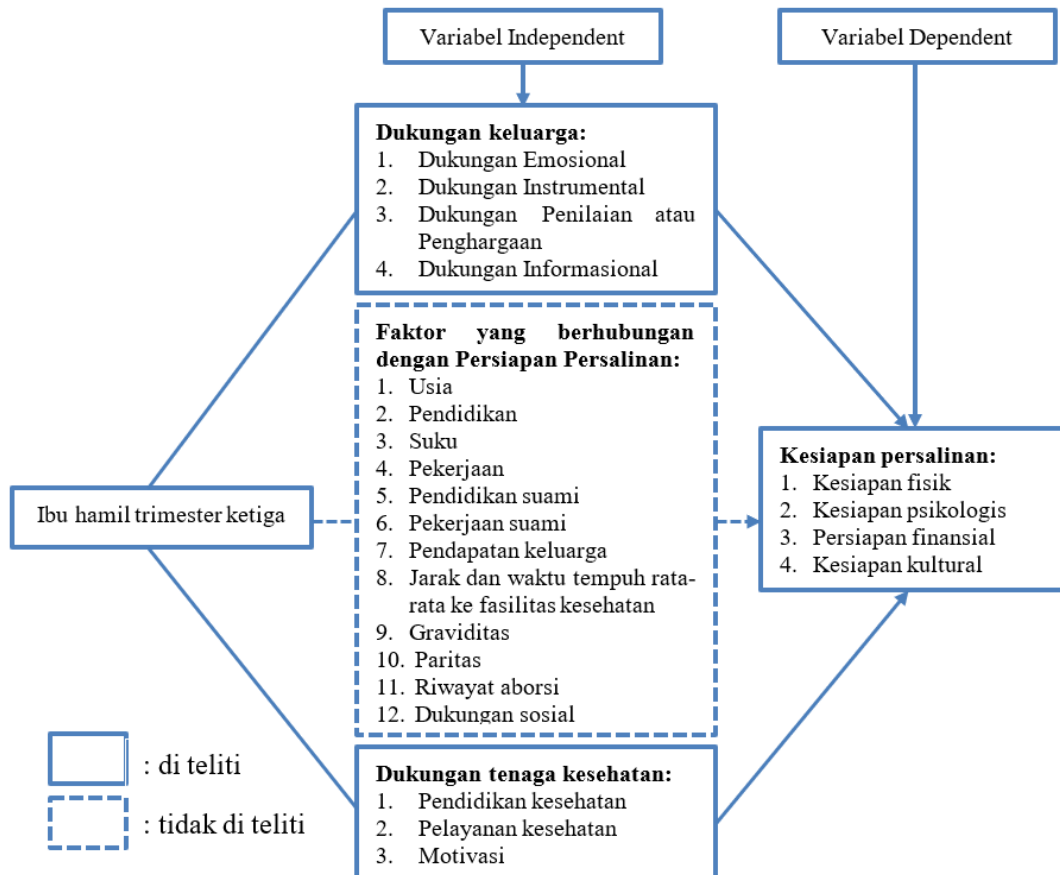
Variabel Independent

Variabel Dependent

Dukungan keluarga:
1. Dukungan Emosional
2. Dukungan Instrumental
3. Dukungan Penilaian atau Penghargaan
4. Dukungan Informasional

Faktor yang berhubungan dengan Persiapan Persalinan:
1. Usia
2. Pendidikan
3. Suku
4. Pekerjaan
5. Pendidikan suami
6. Pekerjaan suami
7. Pendapatan keluarga
8. Jarak dan waktu tempuh rata-rata ke fasilitas kesehatan
9. Graviditas
10. Paritas
11. Riwayat aborsi
12. Dukungan sosial

Ibu hamil trimester ketiga

Kesiapan persalinan:
1. Kesiapan fisik
2. Kesiapan psikologis
3. Persiapan finansial
4. Kesiapan kultural

: di teliti

: tidak di teliti

Dukungan tenaga kesehatan:
1. Pendidikan kesehatan
2. Pelayanan kesehatan
3. Motivasi